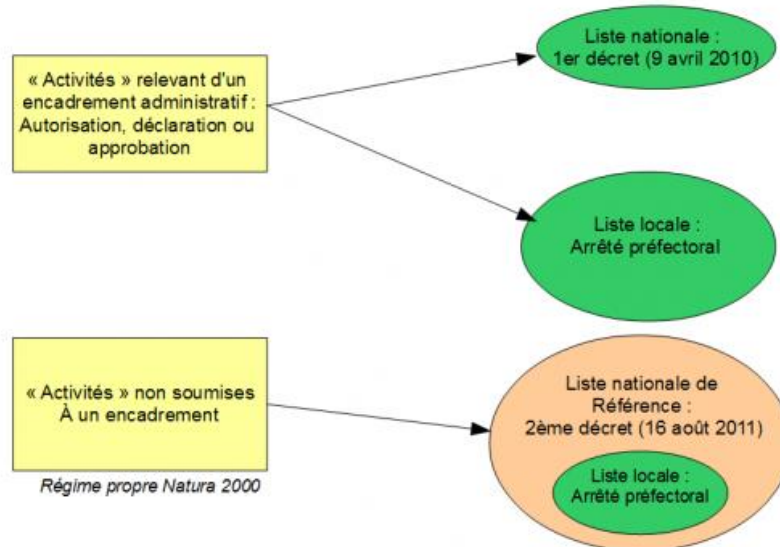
« Activités » relevant d'un encadrement administratif : Autorisation, déclaration ou approbation

Liste nationale : 1er décret (9 avril 2010)

Liste locale : Arrêté préfectoral

« Activités » non soumises À un encadrement

Régime propre Natura 2000

Liste nationale de Référence : 2ème décret (16 août 2011)

Liste locale : Arrêté préfectoral